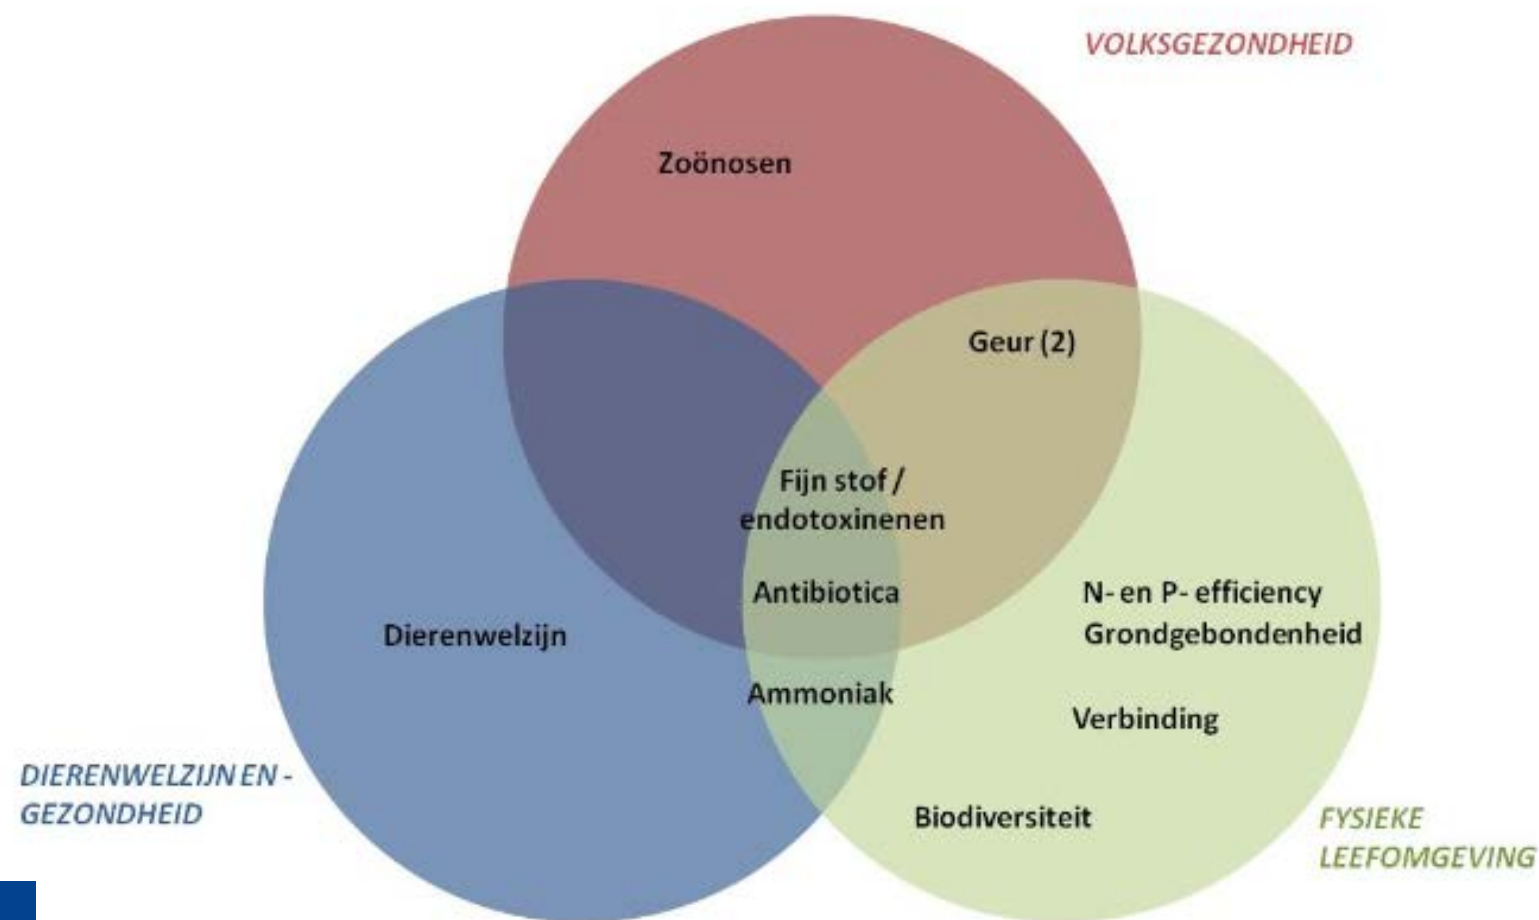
VOLKSGEZONDHEID

Zoönosen

Geur (2)

Fijn stof / endotoxinenen

Antibiotica

Dierenwelzijn

Ammoniak

N- en P- efficiency
Grondgebondenheid

Verbinding

Biodiversiteit

DIERENWELZIJN EN - GEZONDHEID

FYSIEKE LEEFOMGEVING